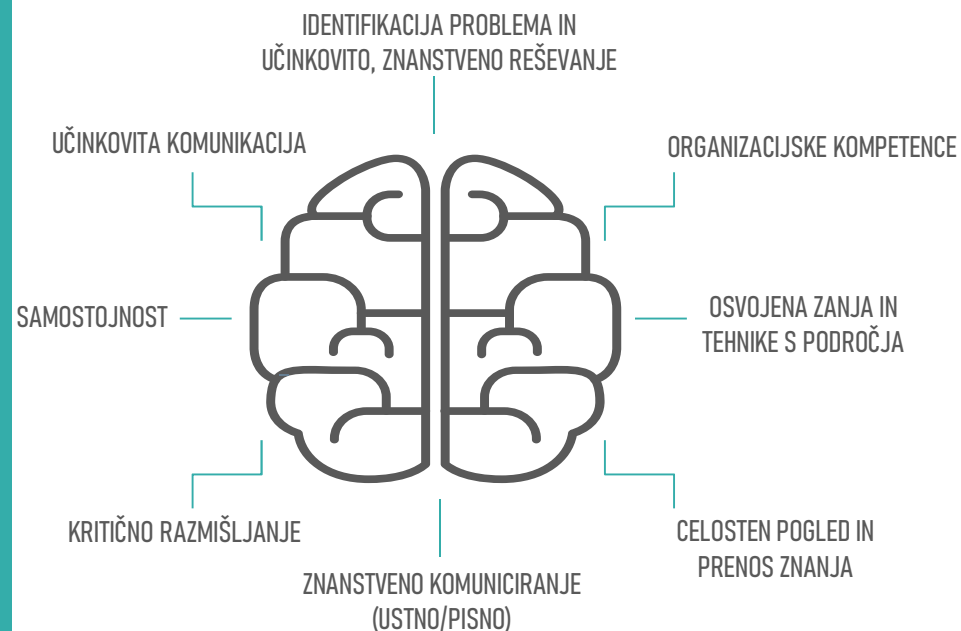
IDENTIFIKACIJA PROBLEMA IN UČINKOVITO, ZNANSTVENO REŠEVANJE

UČINKOVITA KOMUNIKACIJA

ORGANIZACIJSKE KOMPETENCE

SAMOSTOJNOST

OSVOJENA ZANJA IN TEHNIKE S PODROČJA

KRITIČNO RAZMIŠLJANJE

CELOSTEN POGLED IN PRENOS ZNANJA

ZNANSTVENO KOMUNICIRANJE (USTNO/PISNO)